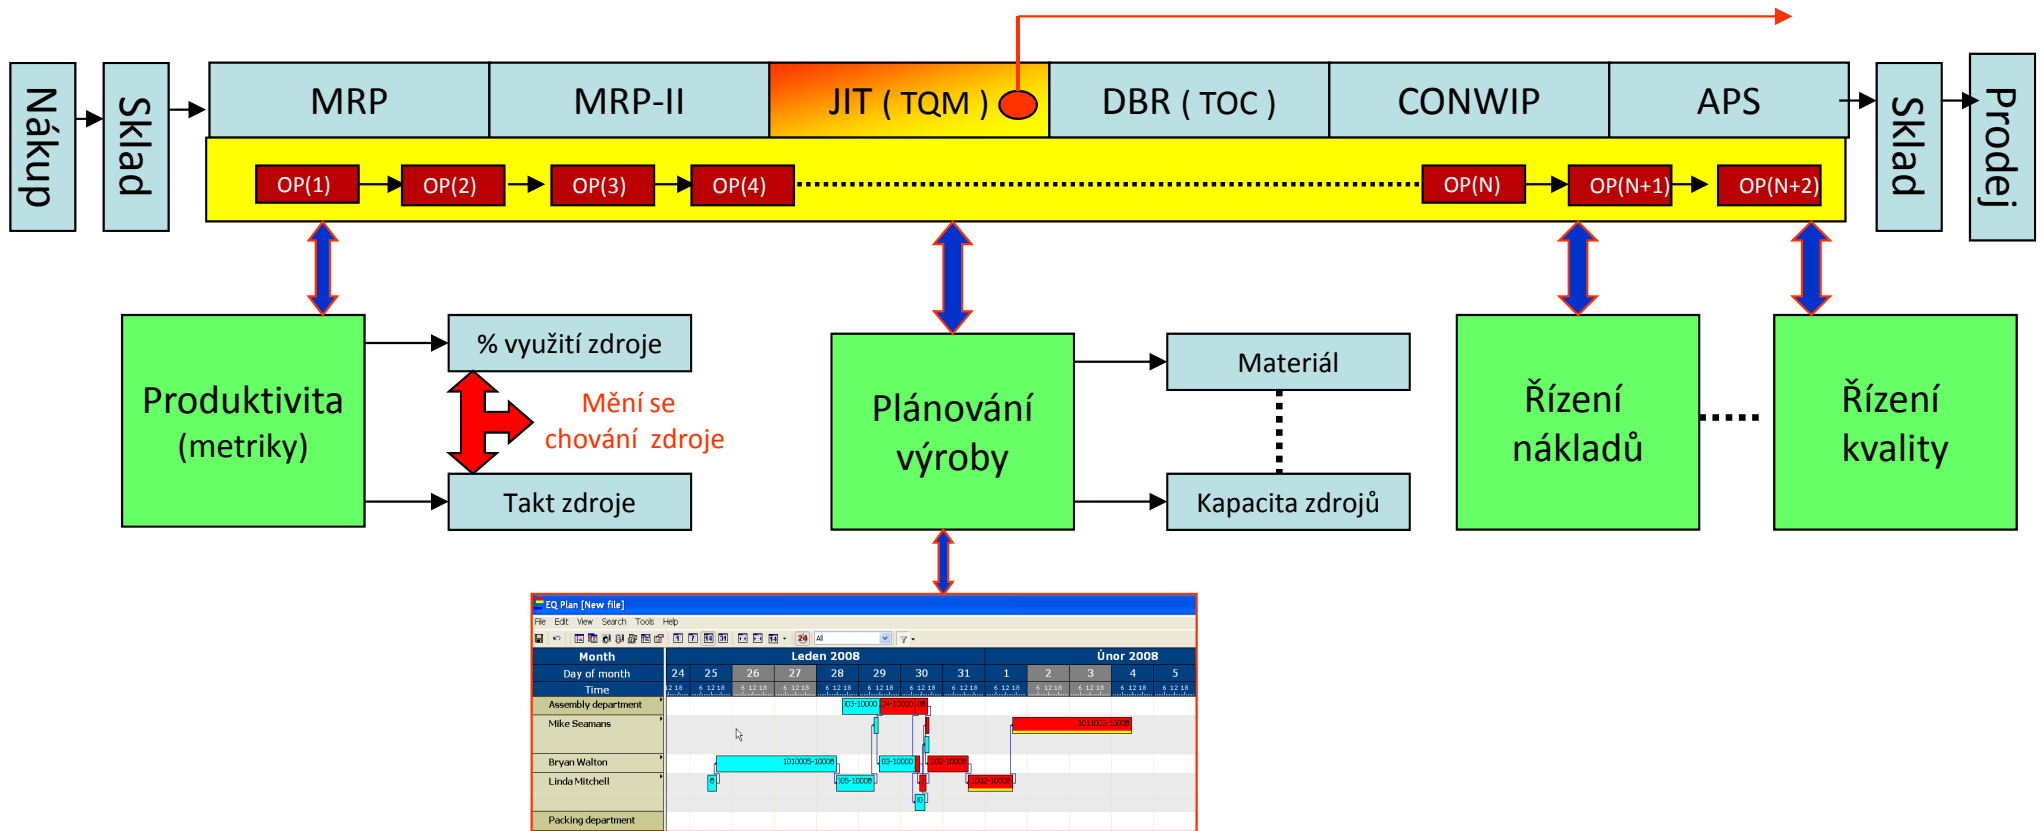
Nákup

Sklad

MRP

MRP-II

JIT ( TQM )

DBR ( TOC )

CONWIP

APS

Sklad

Prodej

OP(1)

OP(2)

OP(3)

OP(4)

OP(N)

OP(N+1)

OP(N+2)

Produktivita (metriky)

% využití zdroje

Mění se chování zdroje

Takt zdroje

Plánování výroby

Materiál

Kapacita zdrojů

Řízení nákladů

Řízení kvality

EQ Plan [New file]

File Edit View Search Tools Help

Month

Day of month

Time

Leden 2008

Únor 2008

| 24 | 25 | 26 | 27 | 28 | 29 | 30 | 31 | 1 | 2 | 3 | 4 | 5 |
|---|---|---|---|---|---|---|---|---|---|---|---|---|

Assembly department

Mike Seamans

Bryan Walton

Linda Mitchell

Packing department